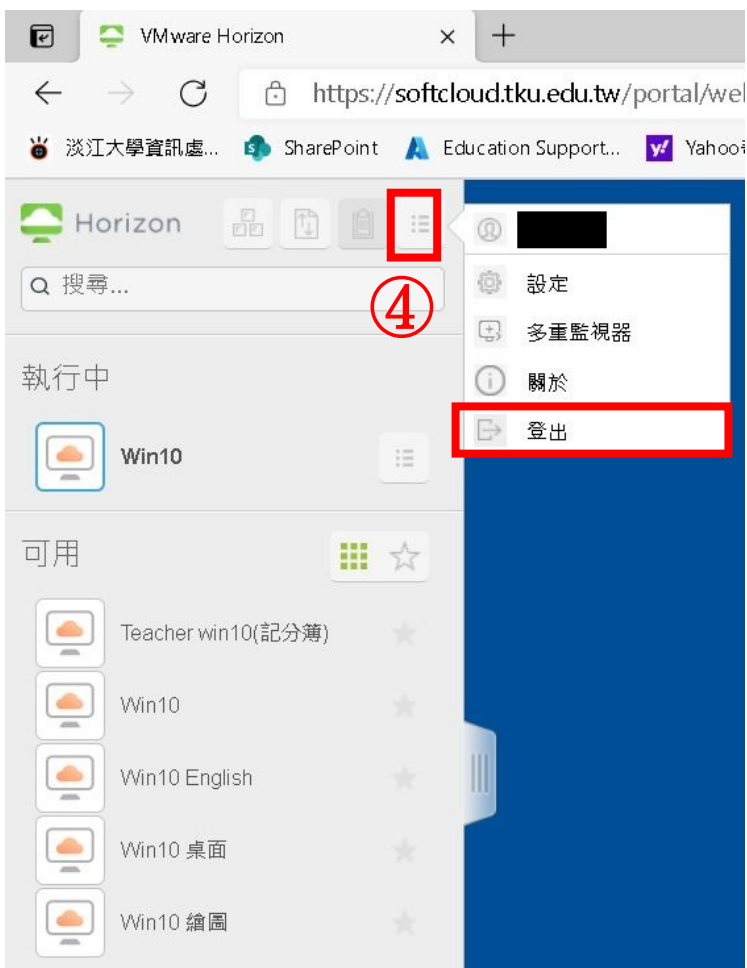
VMware Horizon

https://softcloud.tku.edu.tw/portal/wel

淡江大學資訊處... SharePoint Education Support... Yahoo

Horizon

搜尋...

④

設定

多重監視器

關於

登出

執行中

Win10

可用

Teacher win10(記分簿)

Win10

Win10 English

Win10 桌面

Win10 繪圖